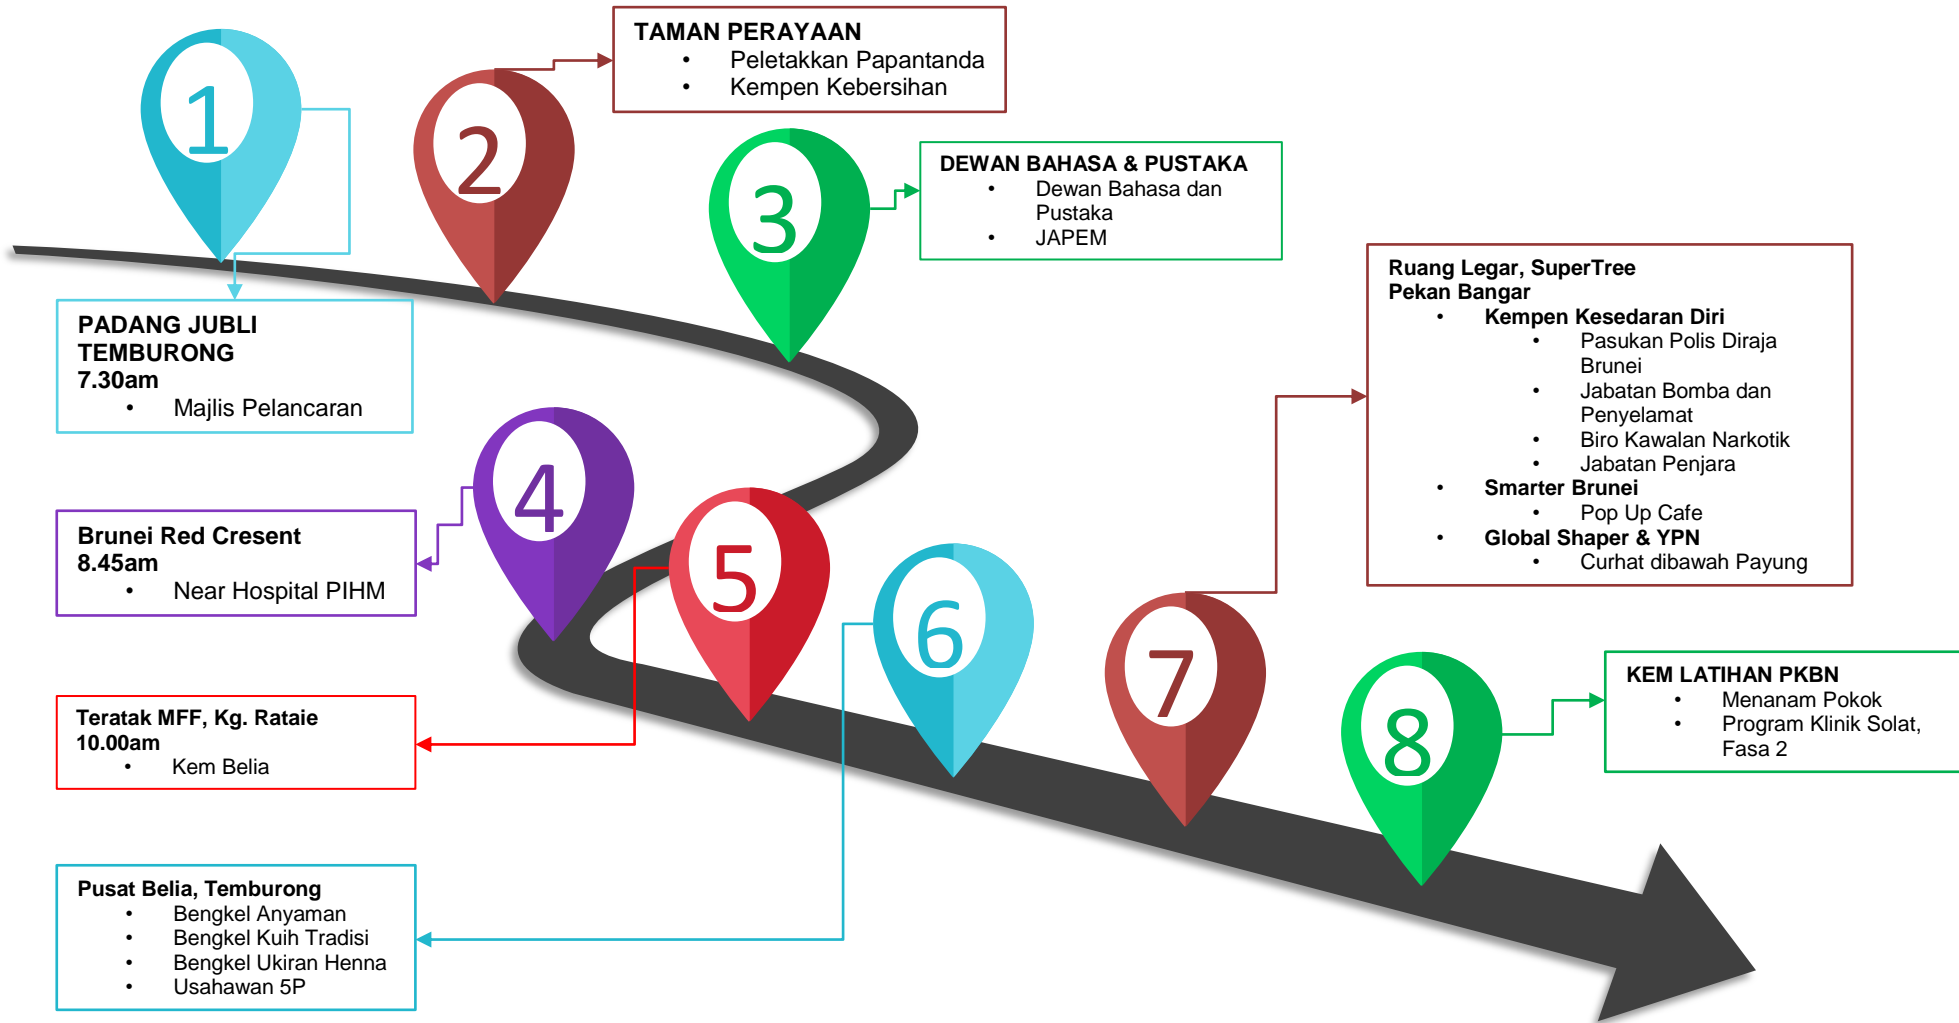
1

2

TAMAN PERAYAAN
• Peletakkan Papantanda
• Kempen Kebersihan

3

DEWAN BAHASA & PUSTAKA
• Dewan Bahasa dan Pustaka
• JAPEM

PADANG JUBLI TEMBURONG
7.30am
• Majlis Pelancaran

Ruang Legar, SuperTree
Pekan Bangar
• Kempen Kesedaran Diri
• Pasukan Polis Diraja Brunei
• Jabatan Bomba dan Penyelamat
• Biro Kawalan Narkotik
• Jabatan Penjara
• Smarter Brunei
• Pop Up Cafe
• Global Shaper & YPN
• Curhat dibawah Payung

4

Brunei Red Cresent
8.45am
• Near Hospital PIHM

5

6

7

8

KEM LATIHAN PKBN
• Menanam Pokok
• Program Klinik Solat, Fasa 2

Teratak MFF, Kg. Rataie
10.00am
• Kem Belia

Pusat Belia, Temburong
• Bengkel Anyaman
• Bengkel Kuih Tradisi
• Bengkel Ukiran Henna
• Usahawan 5P